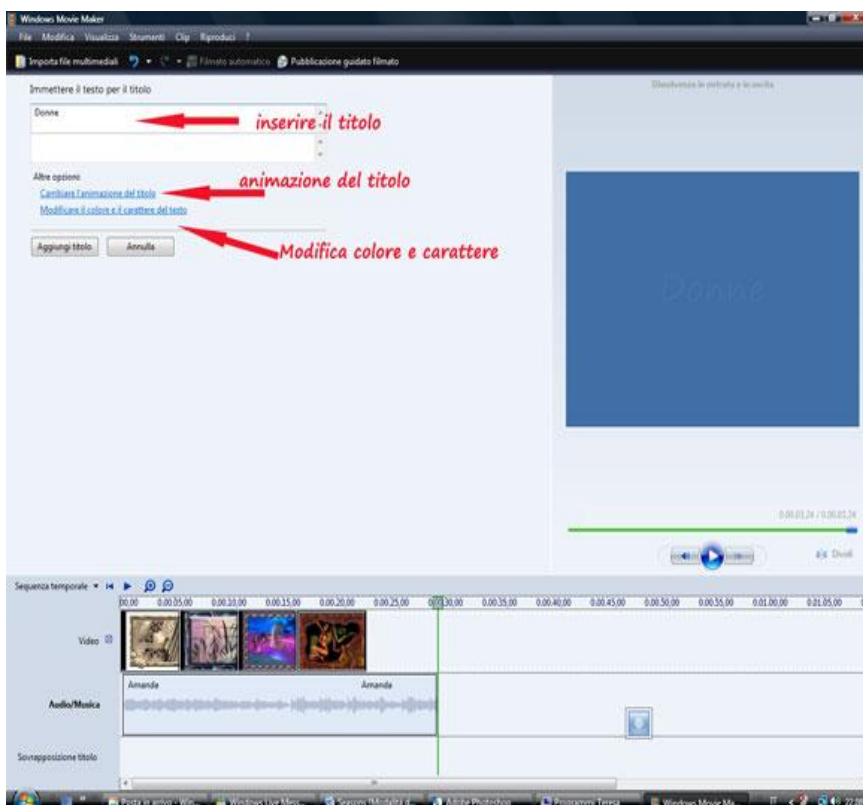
Windows Movie Maker

File Modifica Visualizza Strumenti Clip Riproduci ?

Importa file multimediali Filmato automatico Pubblicazione guidata filmato

Immettere il testo per il titolo

Donne

inserire il titolo

Altre opzioni:

Cambiare l'animazione del titolo

animazione del titolo

Modificare il colore e il carattere del testo

Aggiungi titolo Annulla

Modifica colore e carattere

Dissolvenza in entrata e in uscita

Donne

0:00:03,24 / 0:00:03,24

Dividi

Sequenza temporale

00,00 0:00:05,00 0:00:10,00 0:00:15,00 0:00:20,00 0:00:25,00 0:00:30,00 0:00:35,00 0:00:40,00 0:00:45,00 0:00:50,00 0:00:55,00 0:01:00,00 0:01:05,00

Video

Amanda Amanda

Audio/Musica

Sovrapposizione titolo

Posta in arrivo - Win... Windows Live Mess... Seasons (Modalità d... Adobe Photoshop Programmi Teresa Windows Movie Ma... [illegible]